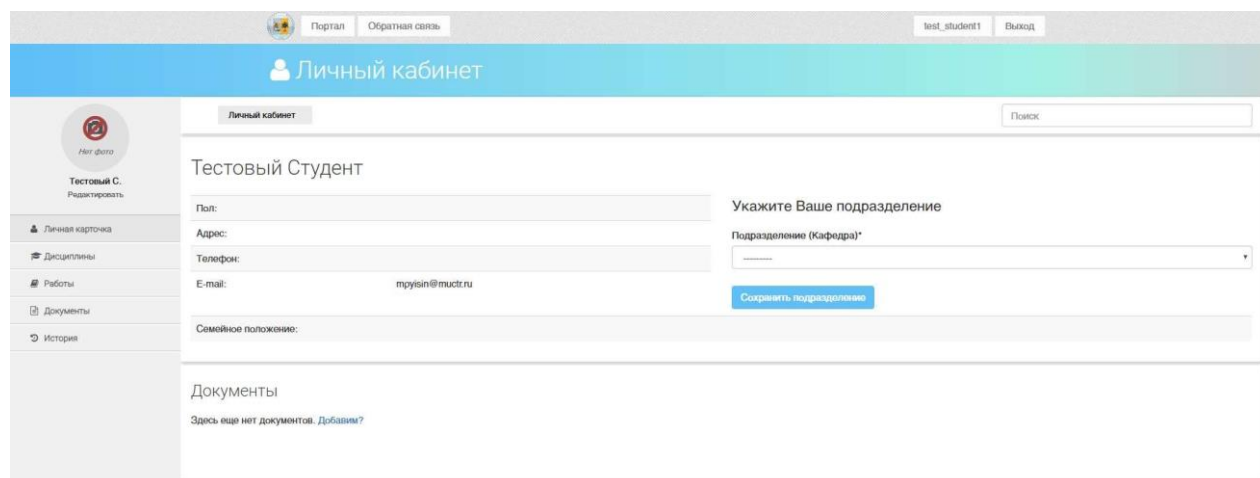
Портал Обратная связь

test_student1 Выход

Личный кабинет

Нет фото

Тестовый С.
Редактировать

Личная карточка
Дисциплины
Работы
Документы
История

Личный кабинет

Поиск

Тестовый Студент

| | |
|---|---|
| Пол: | |
| Адрес: | |
| Телефон: | |
| E-mail: | mpyisin@muctr.ru |

Укажите Ваше подразделение

Подразделение (Кафедра)*

---------

Сохранить подразделение

Семейное положение:

Документы

Здесь еще нет документов. Добавим?